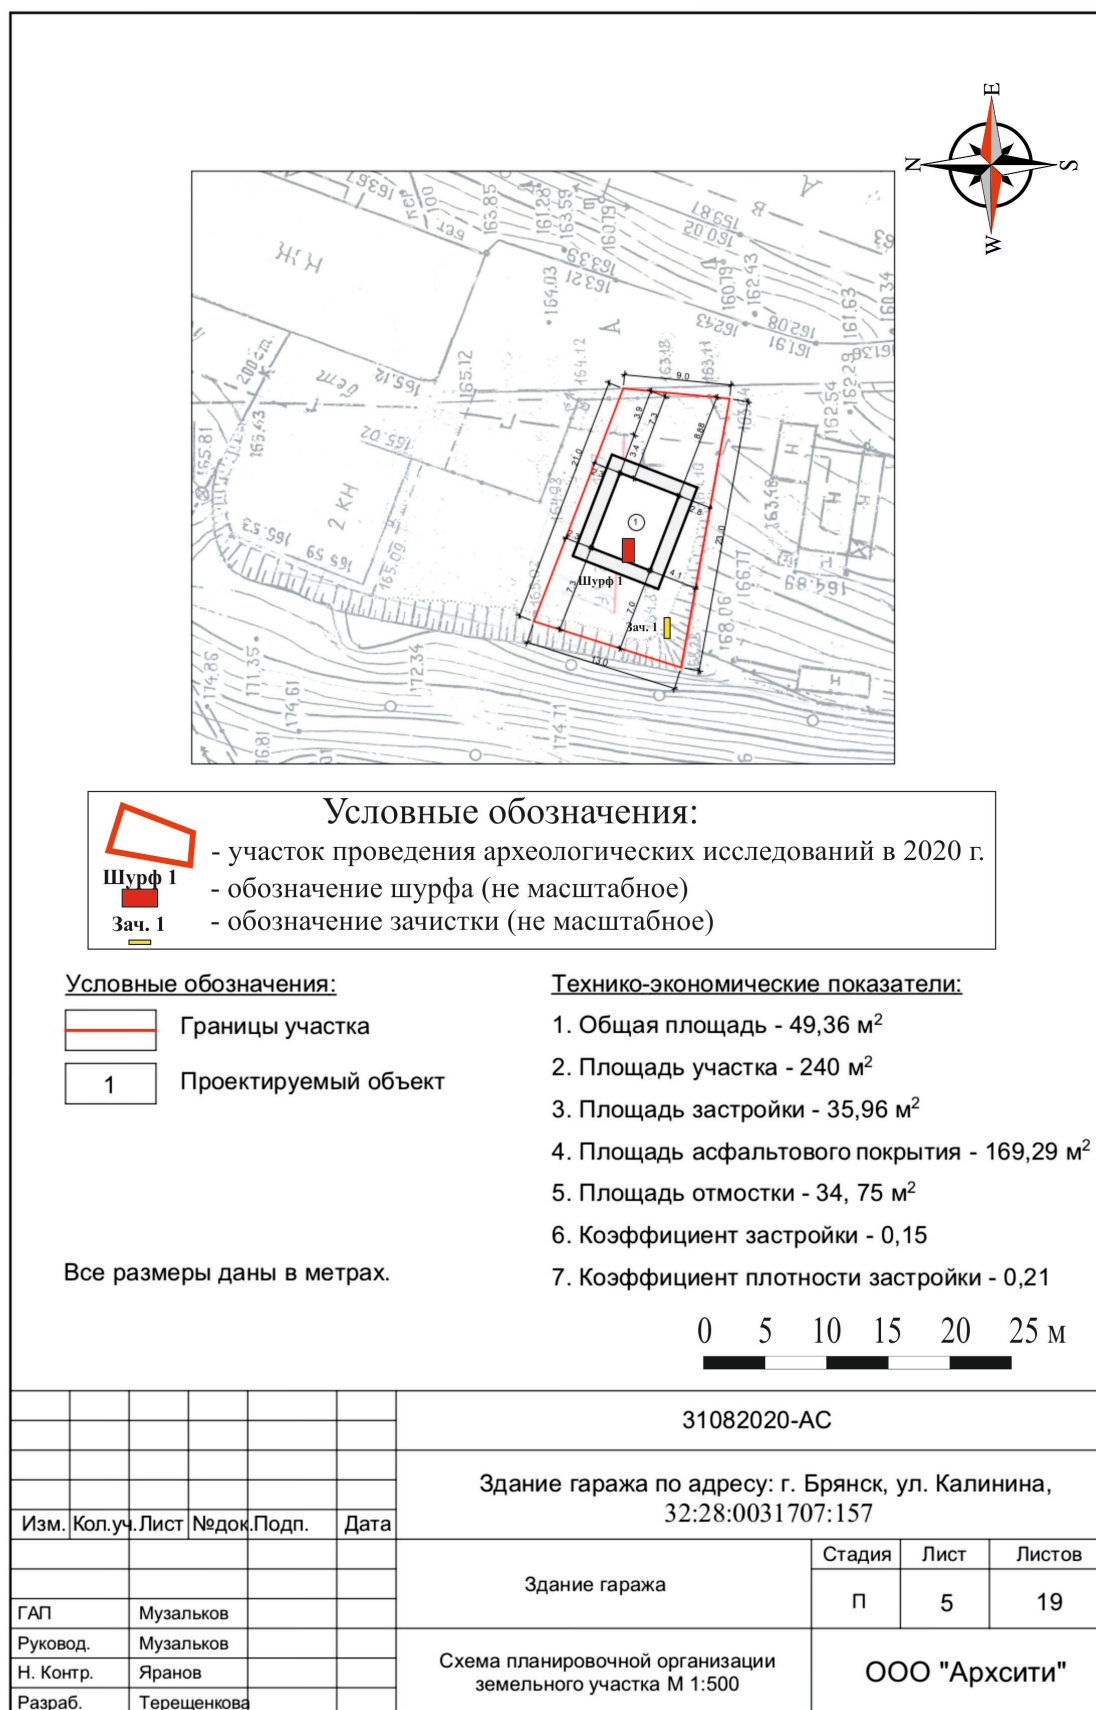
E
N
S
W

165.85
161.28
163.59
160.79
163.39
163.21
164.03
160.79
162.43
163.43
162.08
161.91
161.63
160.34
162.54
162.29
165.12
164.12
163.48
163.41
165.81
165.43
165.02
165.53
165.59
2 КН
165.00
164.93
163.48
164.89
166.11
168.06
174.86
171.35
174.61
172.34
174.71
200 мм
Н Ж
9.0
3.9
7.3
3.4
8.88
21.0
23.0
4.1
7.3
7.0
13.0
1
Шурф 1
Зач. 1

Условные обозначения:
- участок проведения археологических исследований в 2020 г.
Шурф 1 - обозначение шурфа (не масштабное)
Зач. 1 - обозначение зачистки (не масштабное)

Условные обозначения:
Границы участка
1 Проектируемый объект

Все размеры даны в метрах.

Технико-экономические показатели:
1. Общая площадь - 49,36 м$^2$
2. Площадь участка - 240 м$^2$
3. Площадь застройки - 35,96 м$^2$
4. Площадь асфальтового покрытия - 169,29 м$^2$
5. Площадь отмостки - 34, 75 м$^2$
6. Коэффициент застройки - 0,15
7. Коэффициент плотности застройки - 0,21

0 5 10 15 20 25 м

31082020-АС
Здание гаража по адресу: г. Брянск, ул. Калинина, 32:28:0031707:157

| Изм. | Кол.уч. | Лист | №док. | Подп. | Дата |

Здание гаража
| Стадия | Лист | Листов |
|---|---|---|
| П | 5 | 19 |

ГАП Музальков
Руковод. Музальков
Н. Контр. Яранов
Разраб. Терещенкова

Схема планировочной организации земельного участка М 1:500
ООО "Архсити"